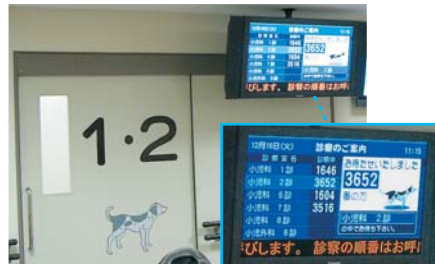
1·2

診察のご案内

びします。 診察の順番はお呼

12月16日(火)

診察のご案内

11:15

| 診察室名 | |
|---|---|
| 小児科 1診 | 1646 |
| 小児科 2診 | 3652 |
| 小児科 3診 | 1604 |
| 小児科 7診 | 3516 |
| 小児科 8診 | |
| 小児外科 8診 | |

お待たせいたしました

3652

番の方

小児科 2診

の中でお待ち下さい。

びします。 診察の順番はお呼